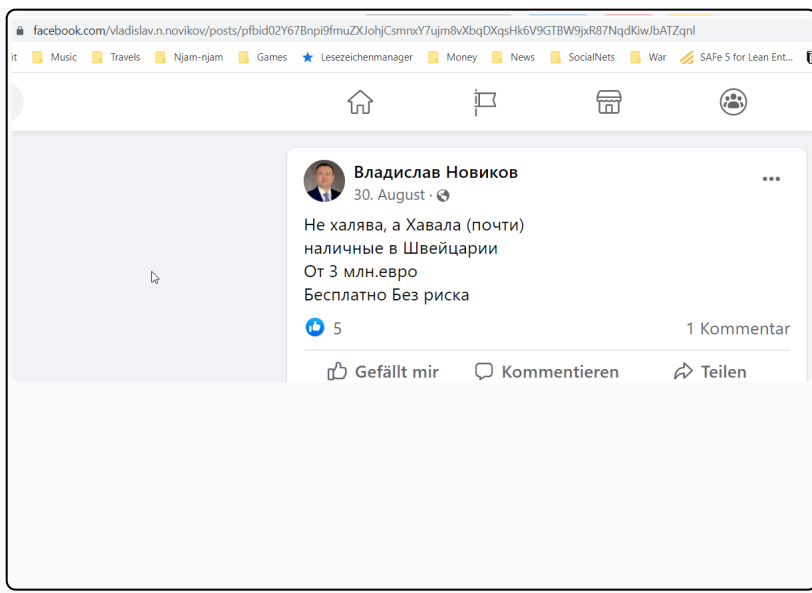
facebook.com/vladislav.n.novikov/posts/pfbid02Y67Bnpi9fmuZXJohjCsmnxY7ujm8vXbqDXqsHk6V9GTBW9jxR87NqdKiwJbATZqnl

it Music Travels Njam-njam Games Lesezeichenmanager Money News SocialNets War SAFe 5 for Lean Ent...

Владислав Новиков
30. August ·

Не халява, а Хавала (почти)
наличные в Швейцарии
От 3 млн.евро
Бесплатно Без риска

5
1 Kommentar

Gefällt mir Kommentieren Teilen